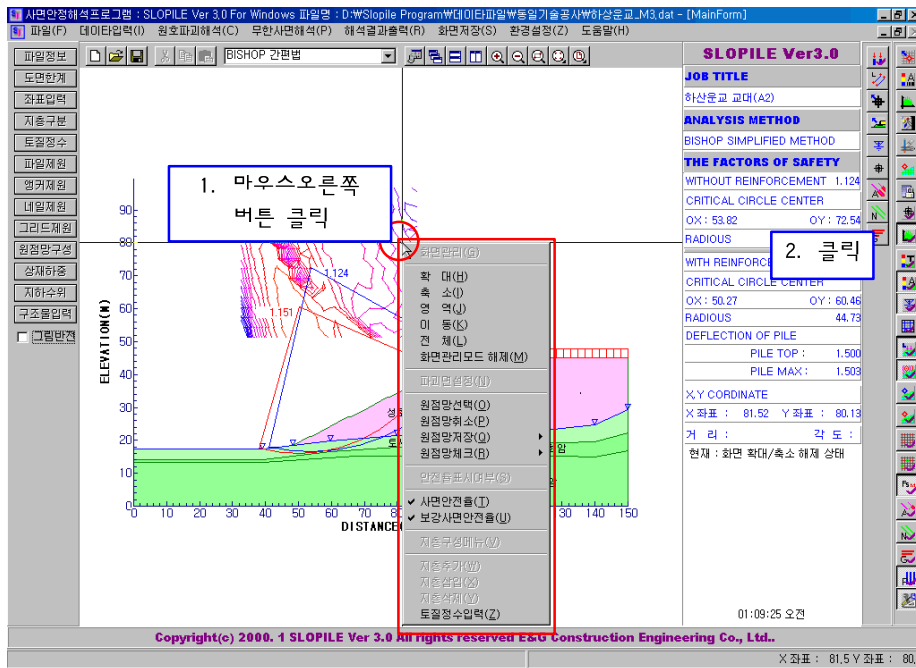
사면안정해석프로그램 : SLOPILE Ver 3.0 For Windows 파일명 : D:\Slopile Program\데이타파일\동일기술공사\하상운교_M3.dat - [MainForm]

파일(F) 데이타입력(I) 원호파괴해석(C) 무한사면해석(P) 해석결과출력(R) 화면저장(S) 환경설정(Z) 도움말(H)

BISHOP 간편법

파일정보
도면한계
좌표입력
지층구분
토질정수
파일제원
앵커제원
네일제원
그리드제원
원점망구성
상재하중
지하수위
구조물입력
그림반전

1. 마우스오른쪽 버튼 클릭

2. 클릭

ELEVATION(M)
90
80
70
60
50
40
30
20
10
0
0 10 20 30 40 50 60 70 80
130 140 150
DISTANCE
1.124
1.151

화면관리(G)
확 대(H)
축 소(I)
영 역(J)
이 동(K)
전 체(L)
화면관리모드 해제(M)
파괴면설정(N)
원점망선택(O)
원점망취소(P)
원점망저장(Q)
원점망체크(R)
안전율표시여부(S)
사면안전율(T)
보강사면안전율(U)
지층구성메뉴(V)
지층추가(W)
지층삽입(X)
지층삭제(Y)
토질정수입력(Z)

SLOPILE Ver3.0
JOB TITLE
하상운교 교대(A2)
ANALYSIS METHOD
BISHOP SIMPLIFIED METHOD
THE FACTORS OF SAFETY
WITHOUT REINFORCEMENT 1.124
CRITICAL CIRCLE CENTER
OX : 53.82 OY : 72.54
RADIOUS
WITH REINFORCE
CRITICAL CIRCLE CENTER
OX : 50.27 OY : 60.46
RADIOUS 44.73
DEFLECTION OF PILE
PILE TOP : 1.500
PILE MAX : 1.503
X,Y CORDINATE
X 좌표 : 81.52 Y 좌표 : 80.13
거 리 : 각 도 :
현재 : 화면 확대/축소 해제 상태

01:09:25 오전

Copyright(c) 2000. 1 SLOPILE Ver 3.0 All rights reserved E&G Construction Engineering Co., Ltd..

X 좌표 : 81.5 Y 좌표 : 80.